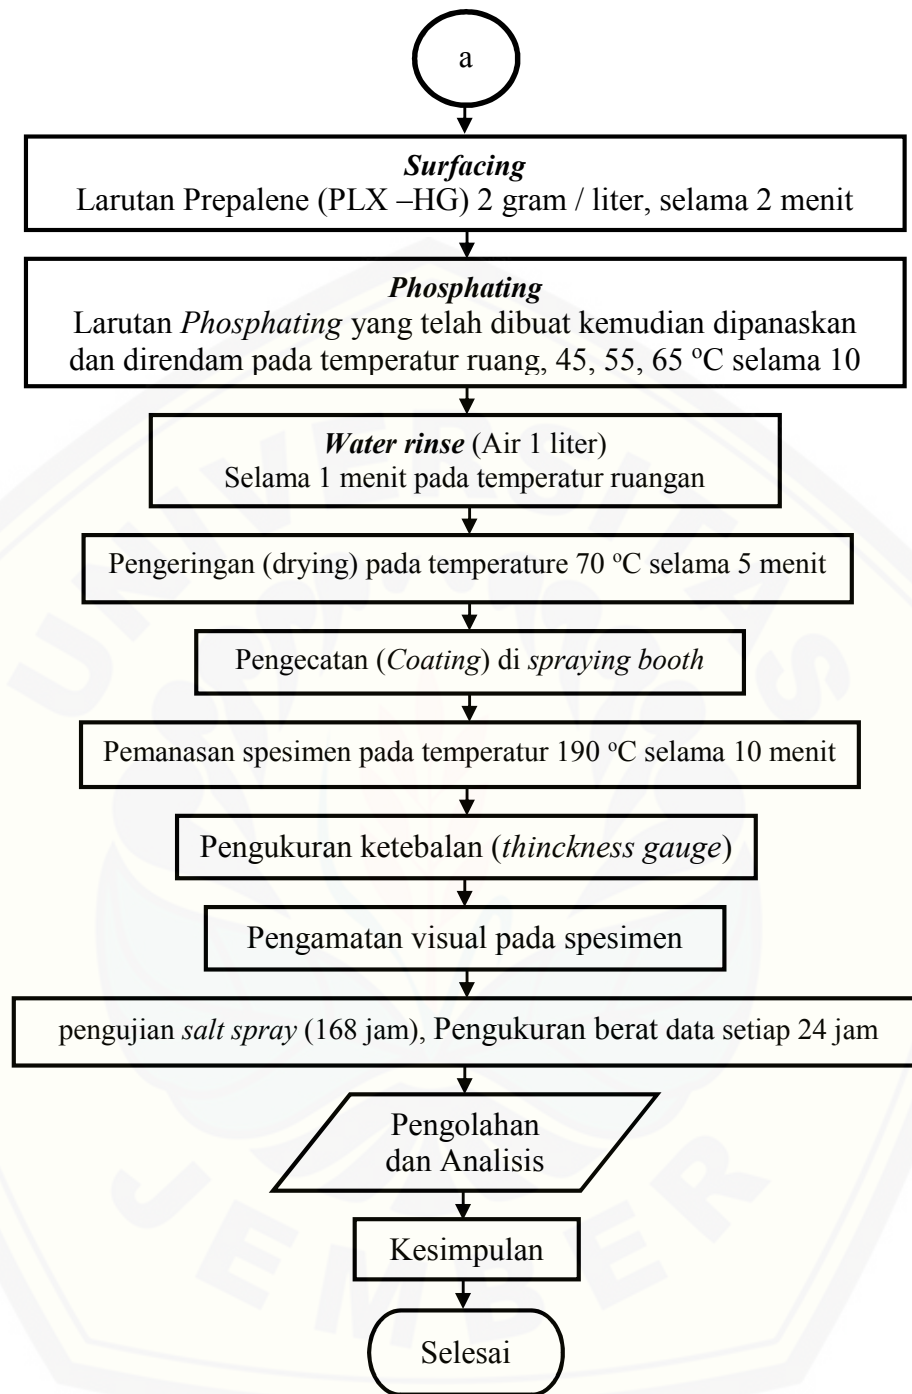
a

***Surfacing***
Larutan Prepalene (PLX –HG) 2 gram / liter, selama 2 menit

***Phosphating***
Larutan *Phosphating* yang telah dibuat kemudian dipanaskan dan direndam pada temperatur ruang, 45, 55, 65 ºC selama 10

***Water rinse*** (Air 1 liter)
Selama 1 menit pada temperatur ruangan

Pengeringan (drying) pada temperature 70 ºC selama 5 menit

Pengecatan (*Coating*) di *spraying booth*

Pemanasan spesimen pada temperatur 190 ºC selama 10 menit

Pengukuran ketebalan (*thinckness gauge*)

Pengamatan visual pada spesimen

pengujian *salt spray* (168 jam), Pengukuran berat data setiap 24 jam

Pengolahan dan Analisis

Kesimpulan

Selesai